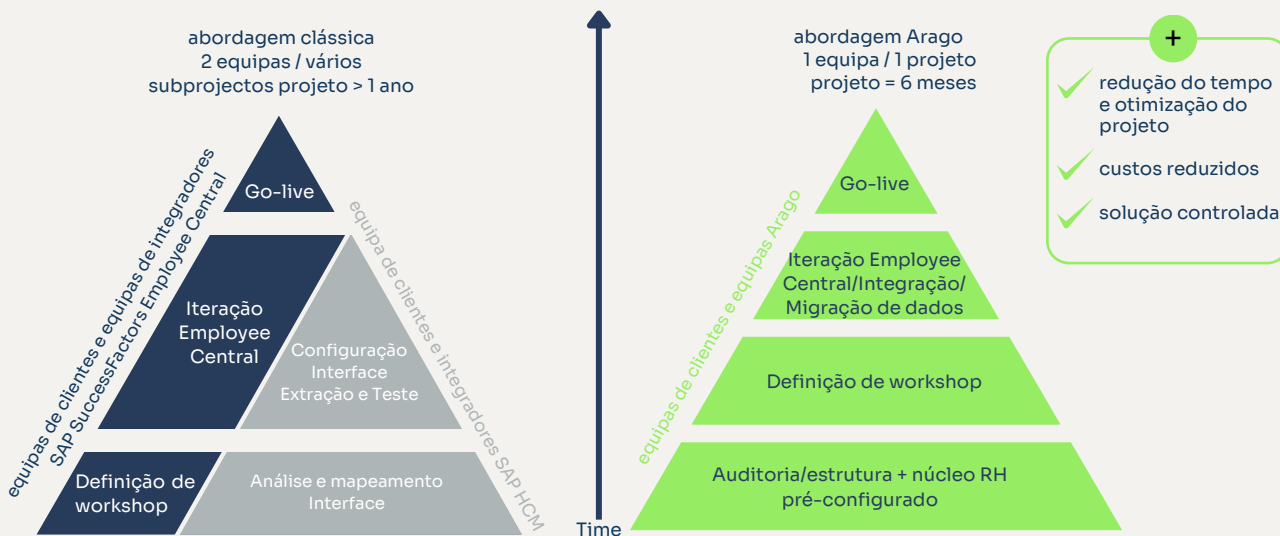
abordagem clássica
2 equipas / vários
subprojectos projeto > 1 ano

Go-live

Iteração Employee Central

Configuração Interface Extração e Teste

Definição de workshop

Análise e mapeamento Interface

equipas de clientes e equipas de integradores SAP SuccessFactors Employee Central

equipa de clientes e integradores SAP HCM

Time

abordagem Arago
1 equipa / 1 projeto
projeto = 6 meses

Go-live

Iteração Employee Central/Integração/ Migração de dados

Definição de workshop

Auditoria/estrutura + núcleo RH pré-configurado

equipas de clientes e equipas Arago

+

redução do tempo e otimização do projeto

custos reduzidos

solução controlada